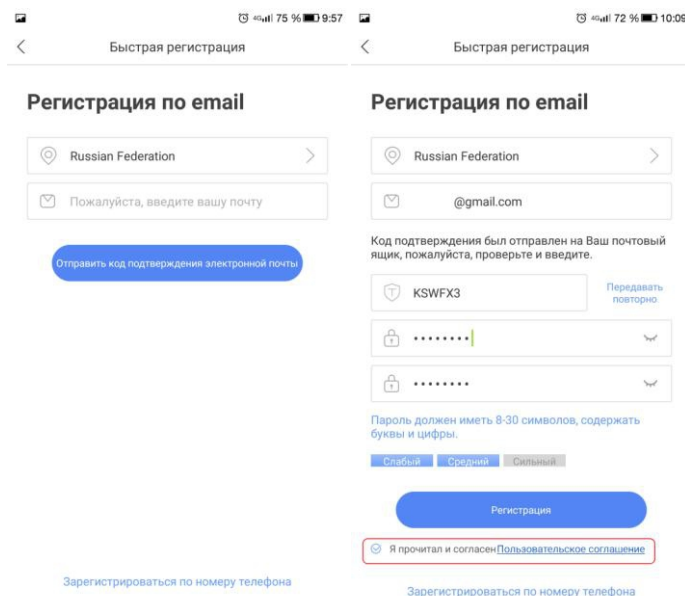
75 % 9:57

Быстрая регистрация

Регистрация по email

Russian Federation

Пожалуйста, введите вашу почту

Отправить код подтверждения электронной почты

Зарегистрироваться по номеру телефона

72 % 10:09

Быстрая регистрация

Регистрация по email

Russian Federation

@gmail.com

Код подтверждения был отправлен на Ваш почтовый ящик, пожалуйста, проверьте и введите.

KSWFX3

Передавать повторно

••••••••

••••••••

Пароль должен иметь 8-30 символов, содержать буквы и цифры.

Слабый Средний Сильный

Регистрация

Я прочитал и согласен Пользовательское соглашение

Зарегистрироваться по номеру телефона